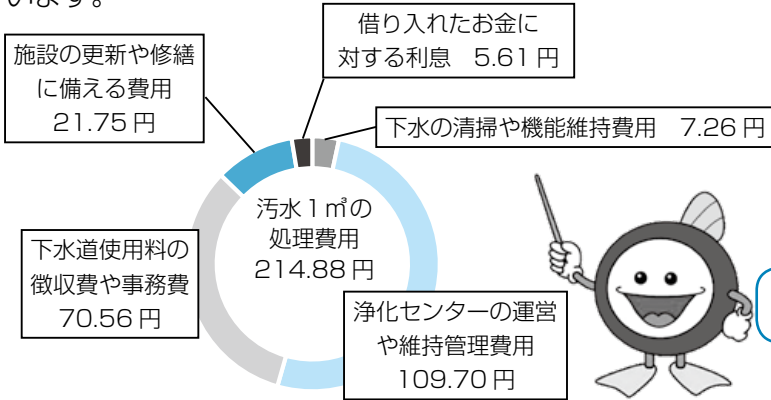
います。

借り入れたお金に対する利息　5.61 円

施設の更新や修繕に備える費用 21.75 円

下水の清掃や機能維持費用　7.26 円

汚水 1 ㎥の処理費用 214.88 円

下水道使用料の徴収費や事務費 70.56 円

浄化センターの運営や維持管理費用 109.70 円